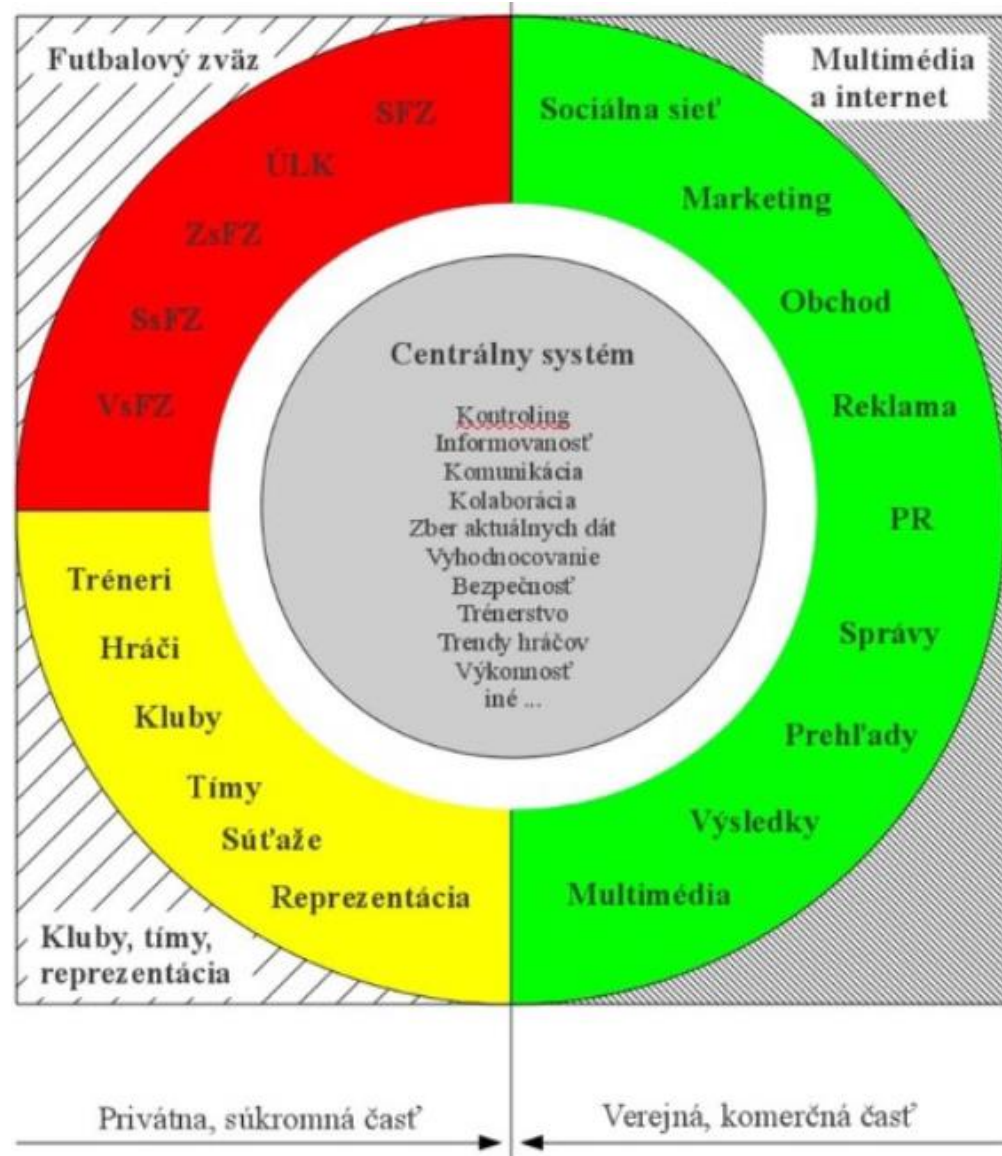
Futbalový zväz

SFZ
ÚLK
ZsFZ
SsFZ
VsFZ

Multimédia a internet

Sociálna sieť
Marketing
Obchod
Reklama
PR
Správy
Prehľady
Výsledky
Multimédia

Centrálny systém

Kontroling
Informovanosť
Komunikácia
Kolaborácia
Zber aktuálnych dát
Vyhodnocovanie
Bezpečnosť
Trénerstvo
Trendy hráčov
Výkonnosť
iné ...

Tréneri
Hráči
Kluby
Tímy
Súťaže
Reprezentácia

Kluby, tímy, reprezentácia

Privátna, súkromná časť

Verejná, komerčná časť